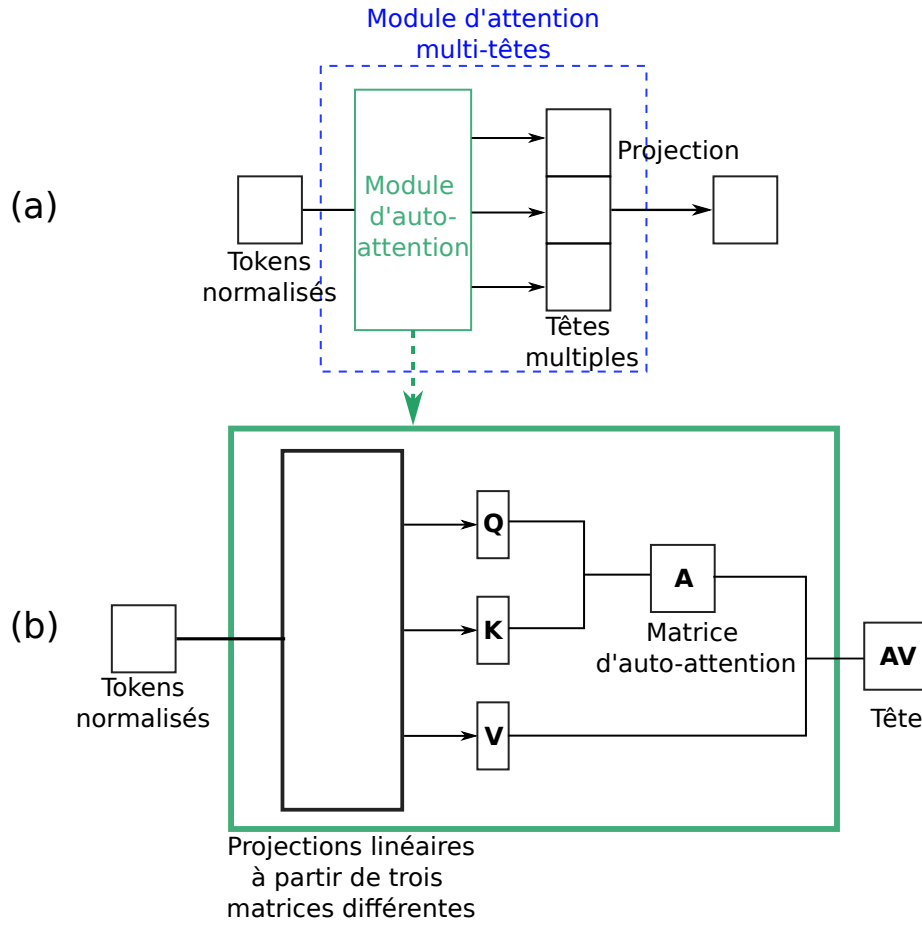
Module d'attention multi-têtes

(a)

Module d'auto-attention

Projection

Tokens normalisés

Têtes multiples

(b)

Q

K

V

A

Matrice d'auto-attention

AV

Tête

Tokens normalisés

Projections linéaires à partir de trois matrices différentes